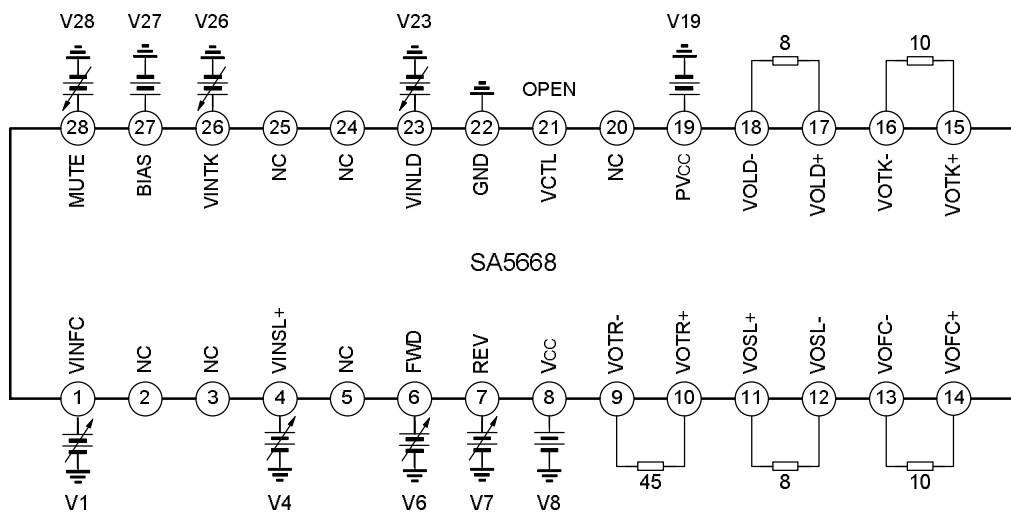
V28 V27 V26 V23 V19

8 10

OPEN

28 27 26 25 24 23 22 21 20 19 18 17 16 15

MUTE BIAS VINTK NC NC VINLD GND VCTL NC PVCC VOLD- VOLD+ VOTK- VOTK+

SA5668

VINFC NC NC VINSL+ NC FWD REV VCC VOTR- VOTR+ VOSL+ VOSL- VOFC- VOFC+

1 2 3 4 5 6 7 8 9 10 11 12 13 14

45 8 10

V1 V4 V6 V7 V8